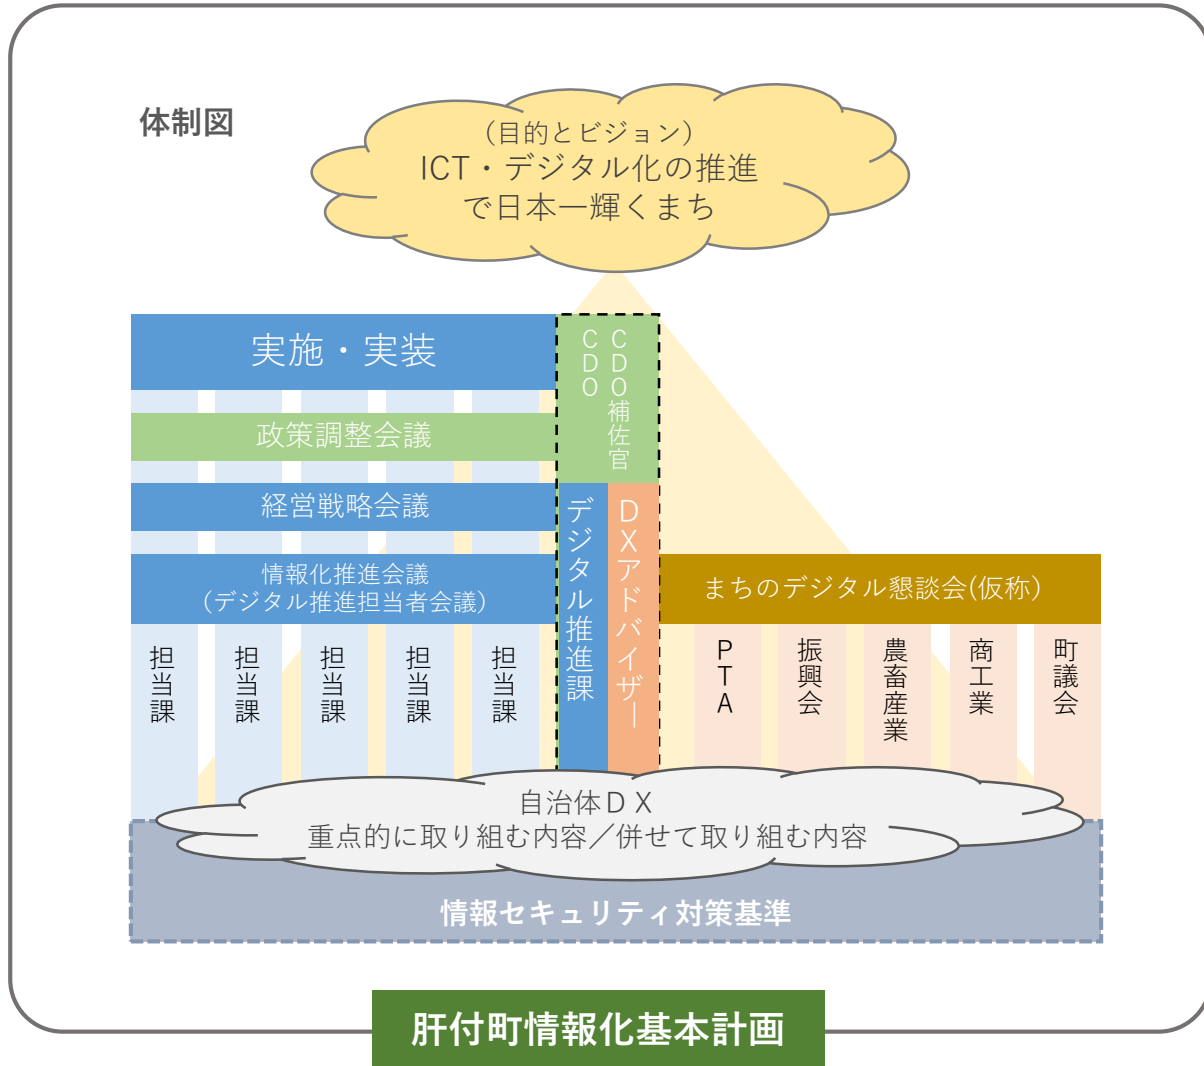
体制図

（目的とビジョン）
ICT・デジタル化の推進
で日本一輝くまち

実施・実装

CDO

CDO補佐官

政策調整会議

経営戦略会議

情報化推進会議
（デジタル推進担当者会議）

デジタル推進課

DXアドバイザー

まちのデジタル懇談会(仮称)

担当課

担当課

担当課

担当課

担当課

PTA

振興会

農畜産業

商工業

町議会

自治体DX
重点的に取り組む内容／併せて取り組む内容

情報セキュリティ対策基準

肝付町情報化基本計画